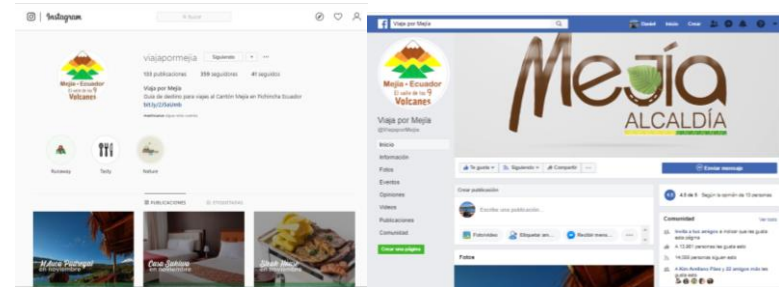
Instagram

Buscar

viajapormejia Siguiendo

108 publicaciones 359 seguidores 41 seguidos

Viaja por Mejía
Guía de destino para viajes al Cantón Mejía en Pichincha Ecuador
bit.ly/2JSaWnb

Mejía • Ecuador
El valle de los 9
Volcanes

Ruteway Tasty Nature

PUBLICACIONES ETIQUETADAS

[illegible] en noviembre
Casa Sabiua en noviembre
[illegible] en noviembre

Viaja por Mejía

Daniel Inicio Crear

Mejía • Ecuador
El valle de los 9
Volcanes

Mejía
ALCALDÍA

Viaja por Mejía
@ViajaporMejia

Inicio
Información
Fotos
Eventos
Opiniones
Videos
Publicaciones
Comunidad

Crear una página

Te gusta Siguiendo Compartir

Enviar mensaje

Crear publicación

Escribe una publicación...

Foto/video Etiquetar am... Recibir mens...

Fotos

4.5 de 5 Según la opinión de 15 personas

Comunidad Ver todo

Invita a tus amigos a indicar que les gusta esta página

A 13.861 personas les gusta esto

14.000 personas siguen esto

A Kim Andrea Flores y 33 amigos más les gusta esto